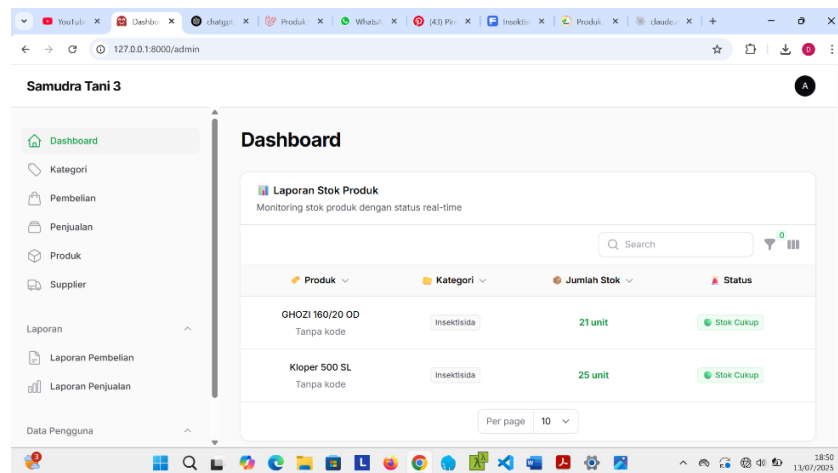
YouTube × Dashbo × chatgpt × Produk × WhatsA × (43) Pin × Insekti × Produk × claude × +

127.0.0.1:8000/admin

Samudra Tani 3

A

Dashboard
Kategori
Pembelian
Penjualan
Produk
Supplier

Laporan
Laporan Pembelian
Laporan Penjualan

Data Pengguna

Dashboard

Laporan Stok Produk
Monitoring stok produk dengan status real-time

Search

0

| Produk | Kategori | Jumlah Stok | Status |
|---|---|---|---|
| GHOZI 160/20 OD Tanpa kode | Insektisida | 21 unit | Stok Cukup |
| Kloper 500 SL Tanpa kode | Insektisida | 25 unit | Stok Cukup |

Per page 10

18:50
13/07/2025